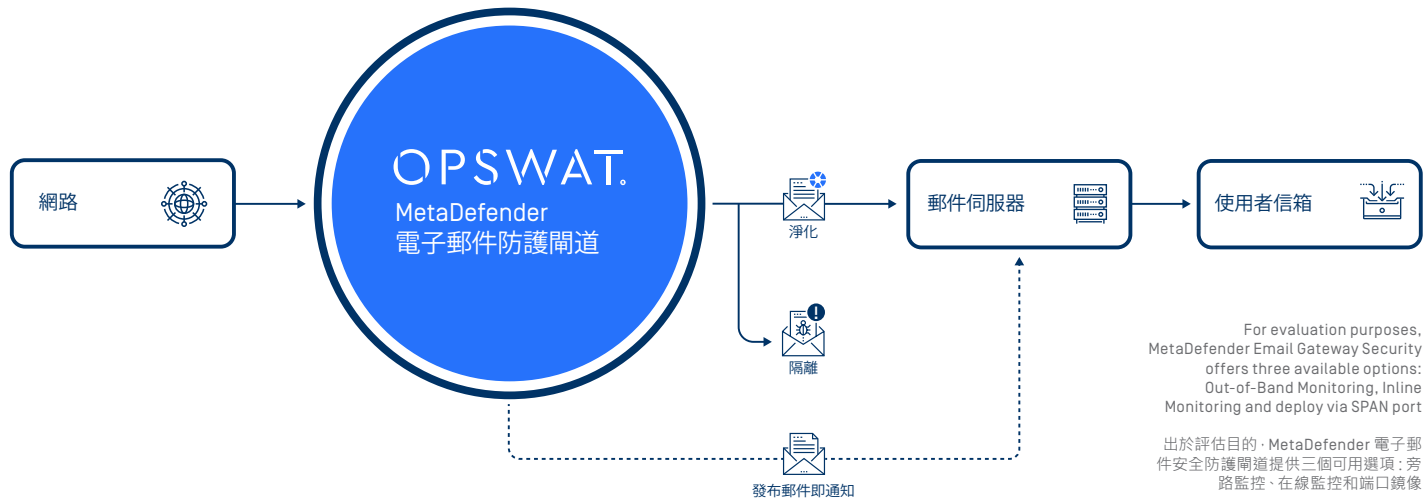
網路

OPSWAT.

MetaDefender
電子郵件防護閘道

淨化

郵件伺服器

使用者信箱

隔離

發布郵件即通知

For evaluation purposes, MetaDefender Email Gateway Security offers three available options: Out-of-Band Monitoring, Inline Monitoring and deploy via SPAN port

出於評估目的，MetaDefender 電子郵件安全防護閘道提供三個可用選項：旁路監控、在線監控和端口鏡像